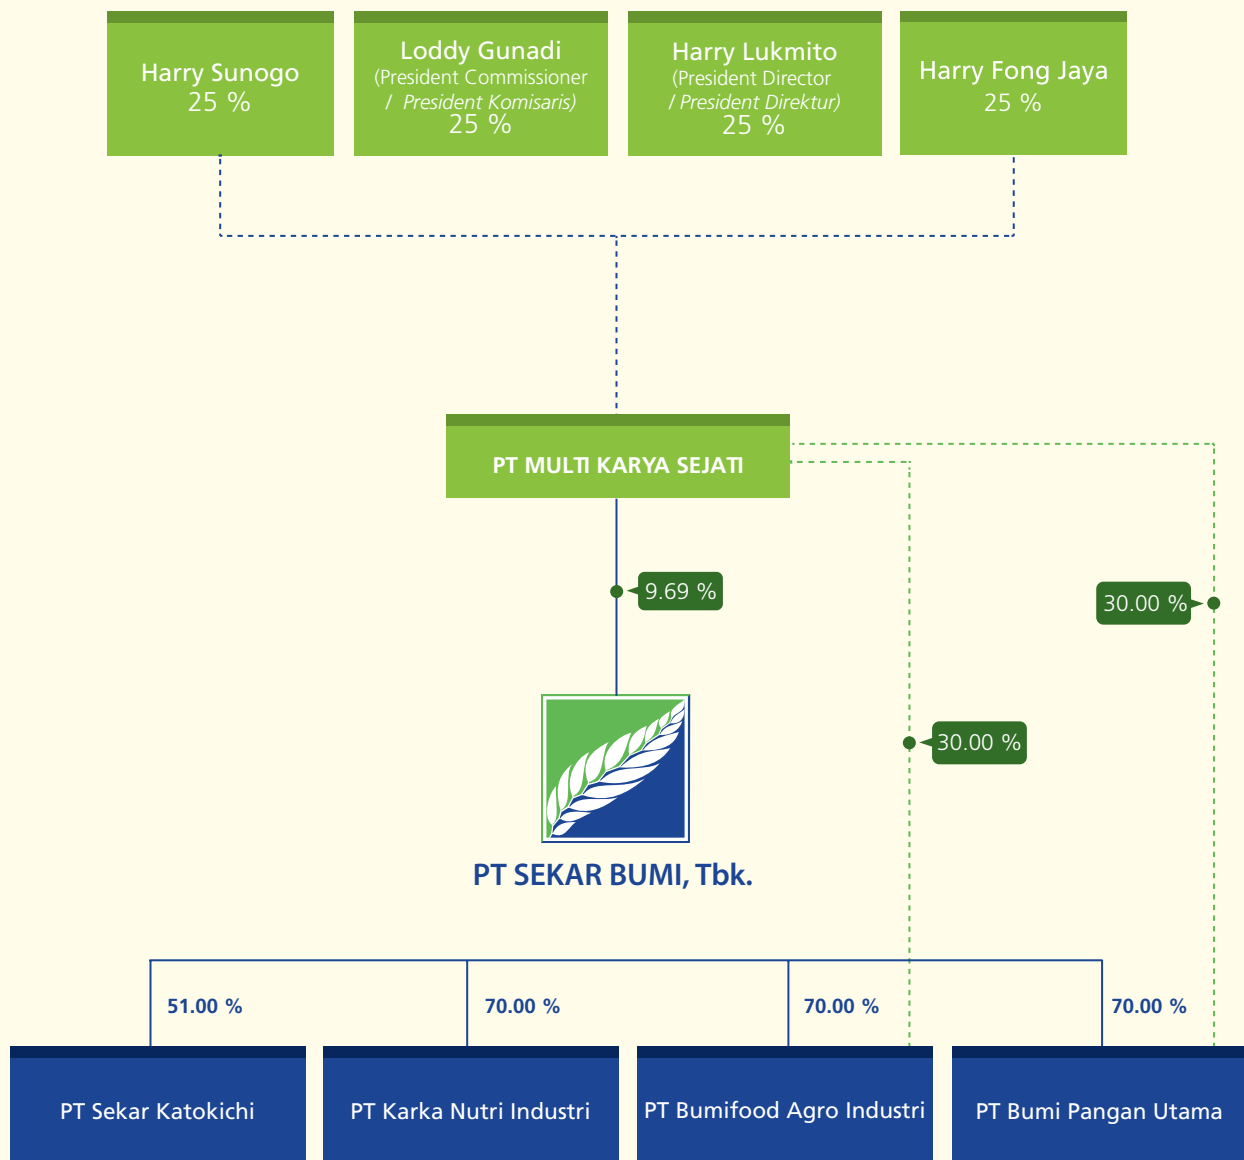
Harry Sunogo
25 %

Loddy Gunadi
(President Commissioner / President Komisaris)
25 %

Harry Lukmito
(President Director / President Direktur)
25 %

Harry Fong Jaya
25 %

PT MULTI KARYA SEJATI

9.69 %

30.00 %

30.00 %

PT SEKAR BUMI, Tbk.

51.00 %

70.00 %

70.00 %

70.00 %

PT Sekar Katokichi

PT Karka Nutri Industri

PT Bumifood Agro Industri

PT Bumi Pangan Utama